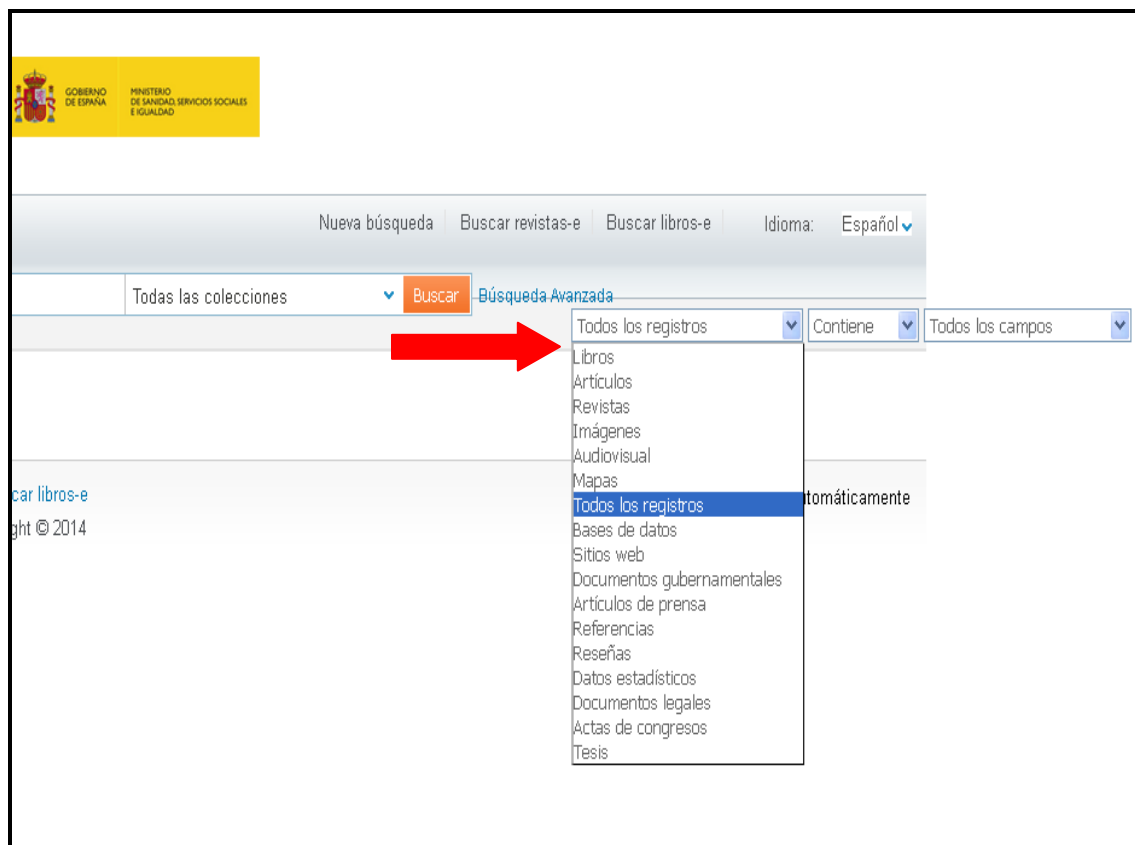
GOBIERNO DE ESPAÑA

MINISTERIO DE SANIDAD, SERVICIOS SOCIALES E IGUALDAD

Nueva búsqueda | Buscar revistas-e | Buscar libros-e | Idioma: Español

Todas las colecciones | Buscar | Búsqueda Avanzada

Todos los registros | Contiene | Todos los campos

Libros
Artículos
Revistas
Imágenes
Audiovisual
Mapas
Todos los registros
Bases de datos
Sitios web
Documentos gubernamentales
Artículos de prensa
Referencias
Reseñas
Datos estadísticos
Documentos legales
Actas de congresos
Tesis

car libros-e

ght © 2014

tomáticamente